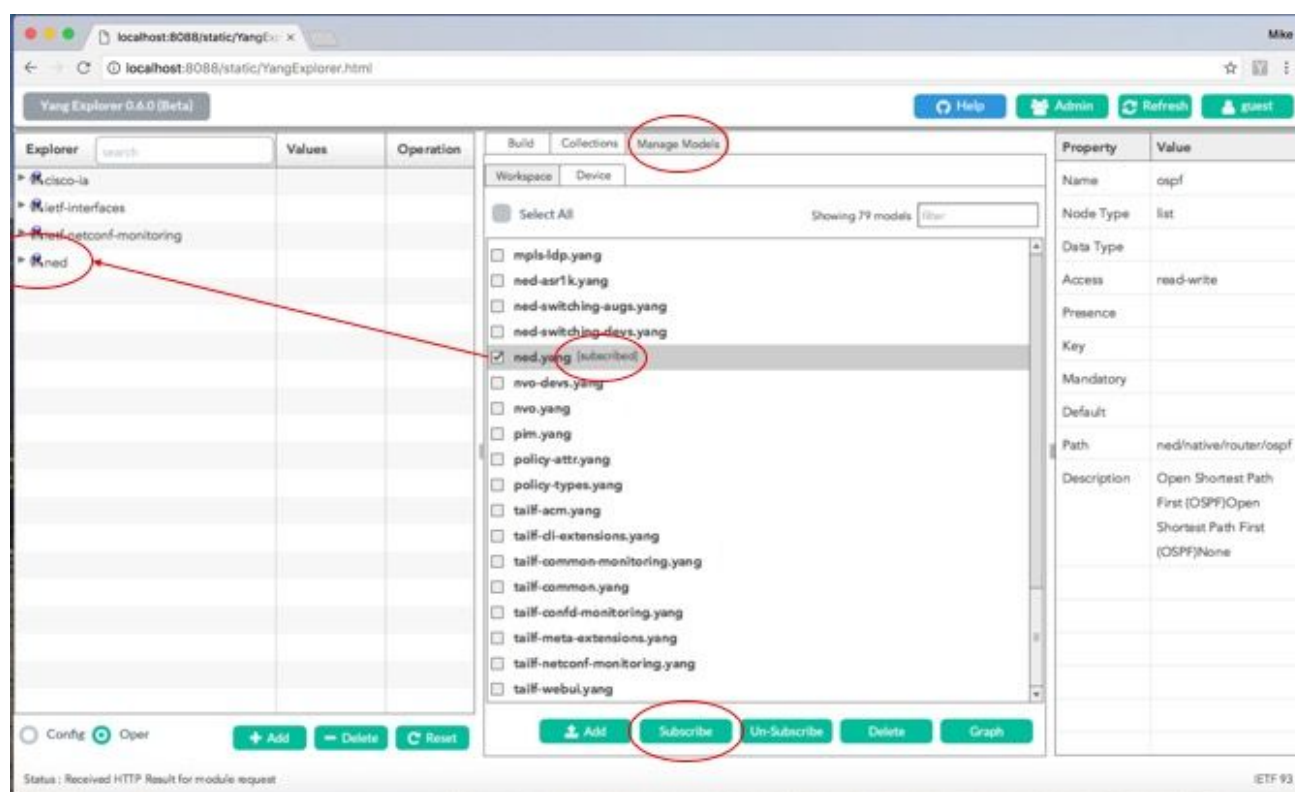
localhost:8088/static/YangEx ×

Mike

localhost:8088/static/YangExplorer.html

Yang Explorer 0.6.0 (Beta)

Help Admin Refresh guest

| Explorer | Values | Operation |
|---|---|---|
| cisco-ia | | |
| ietf-interfaces | | |
| ietf-netconf-monitoring | | |
| ned | | |

Config Oper

+ Add − Delete Reset

Build Collections Manage Models

Workspace Device

Select All

Showing 79 models filter

mpls-ldp.yang
ned-asr1k.yang
ned-switching-augs.yang
ned-switching-devs.yang
ned.yang (subscribed)
nvo-devs.yang
nvo.yang
pim.yang
policy-attr.yang
policy-types.yang
tailf-acm.yang
tailf-cli-extensions.yang
tailf-common-monitoring.yang
tailf-common.yang
tailf-confd-monitoring.yang
tailf-meta-extensions.yang
tailf-netconf-monitoring.yang
tailf-webui.yang

Add Subscribe Un-Subscribe Delete Graph

| Property | Value |
|---|---|
| Name | ospf |
| Node Type | list |
| Data Type | |
| Access | read-write |
| Presence | |
| Key | |
| Mandatory | |
| Default | |
| Path | ned/native/router/ospf |
| Description | Open Shortest Path First (OSPF)Open Shortest Path First (OSPF)None |

Status : Received HTTP Result for module request

IETF 93